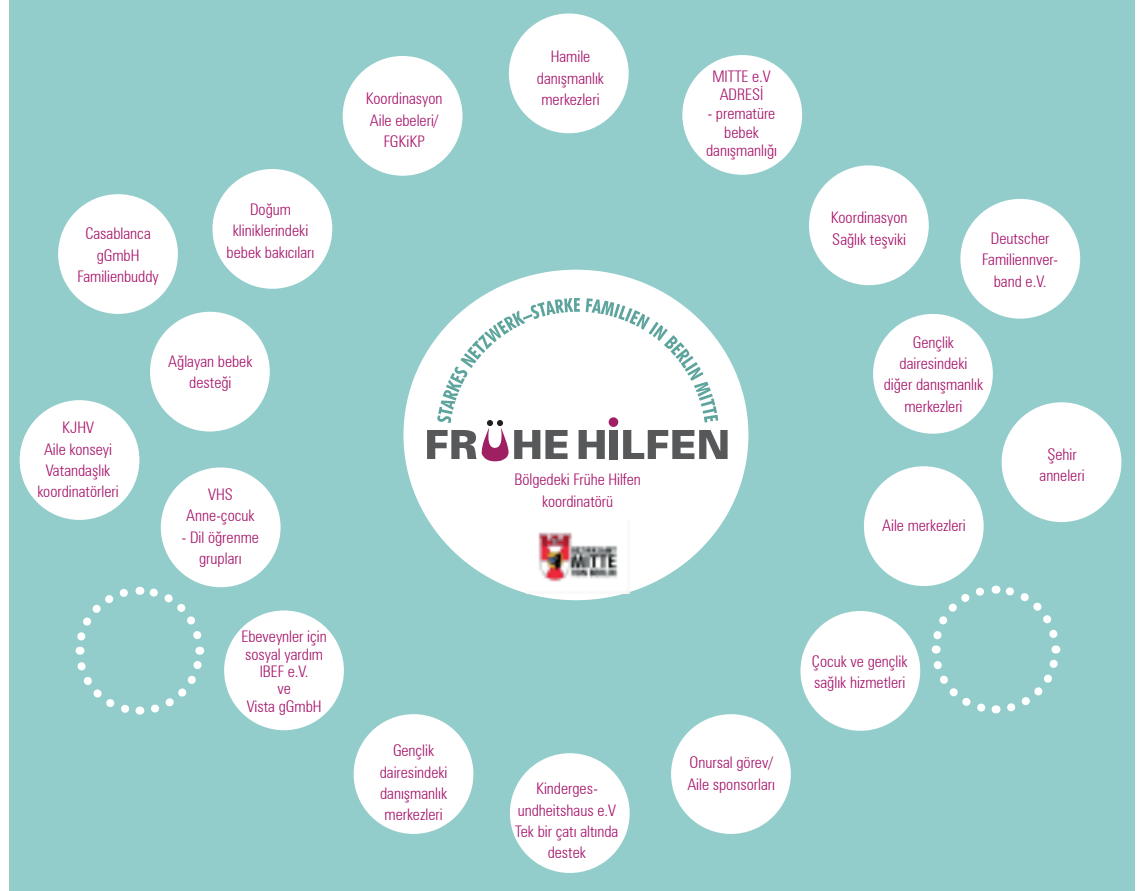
Hamile danışmanlık merkezleri

MITTE e.V ADRESİ - prematüre bebek danışmanlığı

Koordinasyon Aile ebeleri/ FGKiKP

Doğum kliniklerindeki bebek bakıcıları

Casablanca gGmbH Familienbuddy

Koordinasyon Sağlık teşviki

Deutscher Familiennverband e.V.

Ağlayan bebek desteği

STARKES NETZWERK–STARKE FAMILIEN IN BERLIN MITTE

FRÜHE HILFEN

Bölgedeki Frühe Hilfen koordinatörü

BEZIRKSAMT MITTE VON BERLIN

Gençlik dairesindeki diğer danışmanlık merkezleri

KJHV Aile konseyi Vatandaşlık koordinatörleri

Şehir anneleri

VHS Anne-çocuk - Dil öğrenme grupları

Aile merkezleri

Ebeveynler için sosyal yardım IBEF e.V. ve Vista gGmbH

Çocuk ve gençlik sağlık hizmetleri

Gençlik dairesindeki danışmanlık merkezleri

Kindergesundheitshaus e.V Tek bir çatı altında destek

Onursal görev/ Aile sponsorları